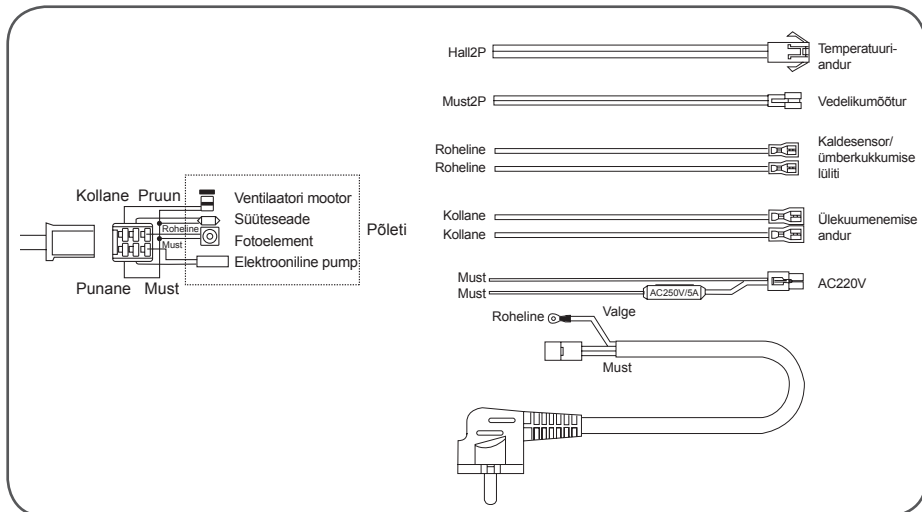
Kollane Pruun
Ventilaatori mootor
Süüteseade
Roheline
Fotoelement
Must
Elektrooniline pump
Põleti
Punane Must

Hall2P
Temperatuuriandur

Must2P
Vedelikumõõtur

Roheline
Roheline
Kaldesensor/ ümberkukkumise lüliti

Kollane
Kollane
Ülekuumenemise andur

Must
Must
AC250V/5A
AC220V

Roheline
Valge
Must